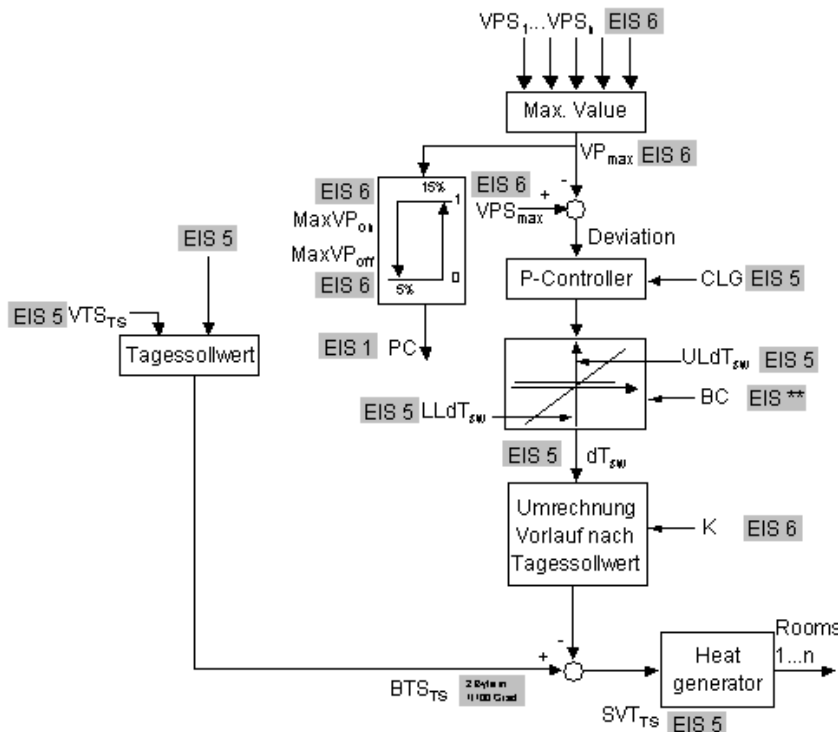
VPS$_1$...VPS$_n$ EIS 6

Max. Value

VP$_{max}$ EIS 6

EIS 6
MaxVP$_{on}$
MaxVP$_{off}$
EIS 6

15%
1
0
5%

EIS 1 PC

EIS 6
VPS$_{max}$
+
-

Deviation

P-Controller

CLG EIS 5

ULdT$_{sw}$ EIS 5

BC EIS **

EIS 5 LLdT$_{sw}$

EIS 5 dT$_{sw}$

Umrechnung Vorlauf nach Tagessollwert

K EIS 6

EIS 5

EIS 5 VTS$_{TS}$

Tagessollwert

+
-

BTS$_{TS}$ 2 Byte in 1/100 Grad

Heat generator

Rooms 1...n

SVT$_{TS}$ EIS 5